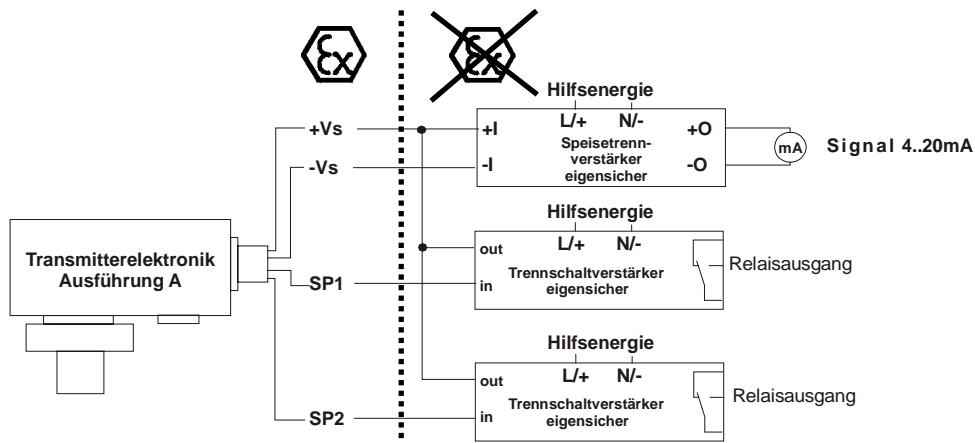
Ex

Ex

Hilfsenergie

L/+ N/-

+Vs

+I

+O

Speisetrennverstärker eigensicher

mA

Signal 4..20mA

-Vs

-I

-O

Hilfsenergie

L/+ N/-

out

Transmitterelektronik Ausführung A

Trennschaltverstärker eigensicher

Relaisausgang

SP1

in

Hilfsenergie

L/+ N/-

out

Trennschaltverstärker eigensicher

Relaisausgang

SP2

in